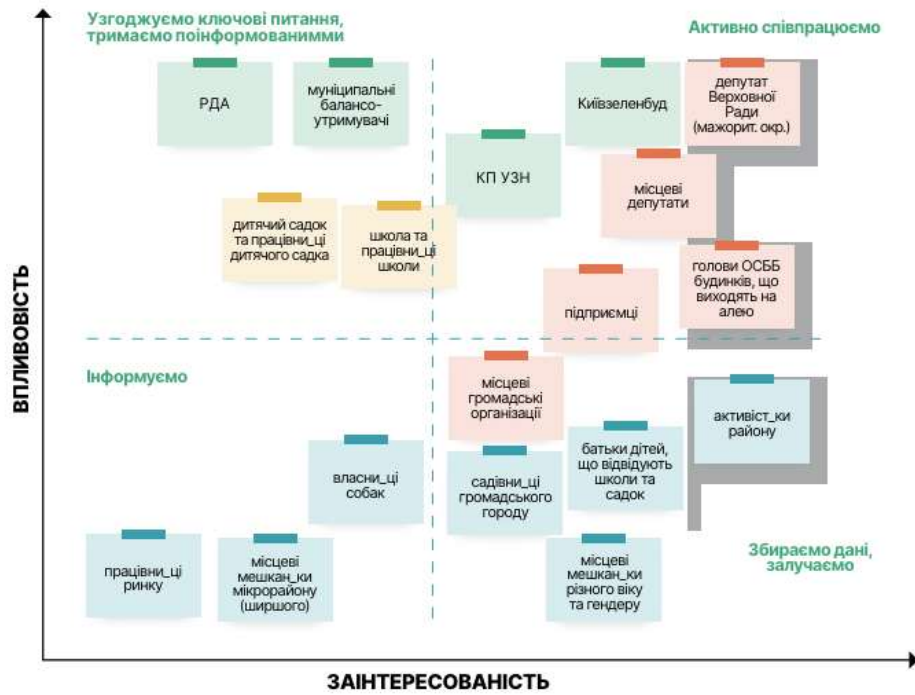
Узгоджуємо ключові питання, тримаємо поінформованими

Активно співпрацюємо

РДА

муніципальні балансоутримувачі

Київзеленбуд

депутат Верховної Ради (мажорит. окр.)

КП УЗН

місцеві депутати

дитячий садок та працівни_ці дитячого садка

школа та працівни_ці школи

голови ОСББ будинків, що виходять на алею

підприємці

ВПЛИВОВІСТЬ

Інформуємо

місцеві громадські організації

активіст_ки району

власни_ці собак

батьки дітей, що відвідують школи та садок

садівни_ці громадського городу

працівни_ці ринку

місцеві мешкан_ки мікрорайону (ширшого)

місцеві мешкан_ки різного віку та гендеру

Збираємо дані, залучаємо

ЗАІНТЕРЕСОВАНІСТЬ